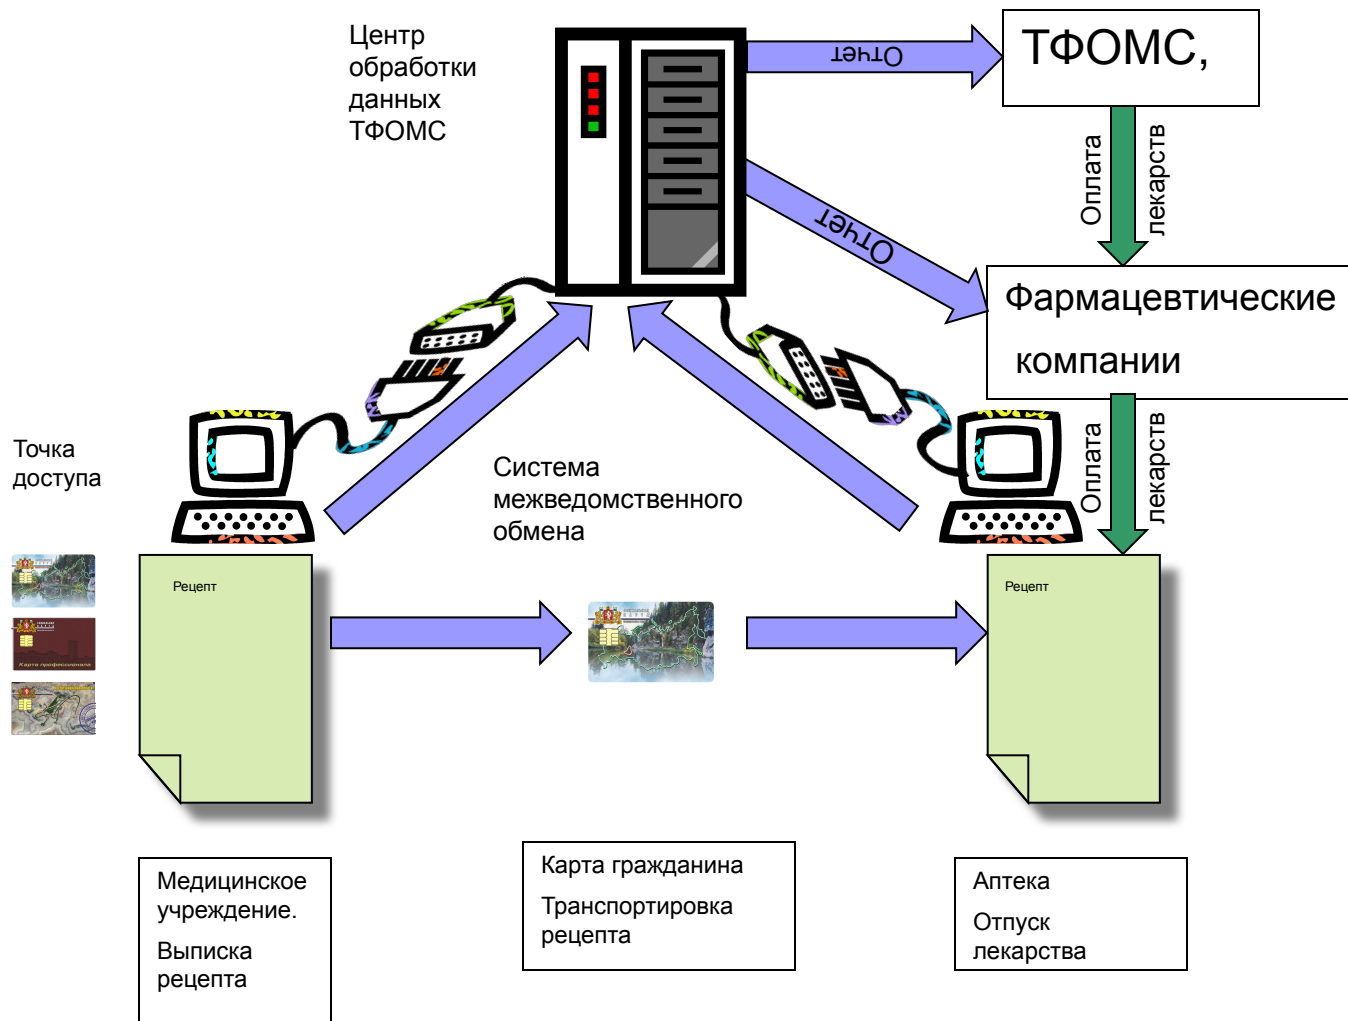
Центр обработки данных ТФОМС

Отчет

ТФОМС,

Оплата лекарств

Отчет

Фармацевтические компании

Оплата лекарств

Точка доступа

Система межведомственного обмена

Карта профсоюзника

Рецепт

Рецепт

Медицинское учреждение.

Выписка рецепта

Карта гражданина

Транспортировка рецепта

Аптека

Отпуск лекарства